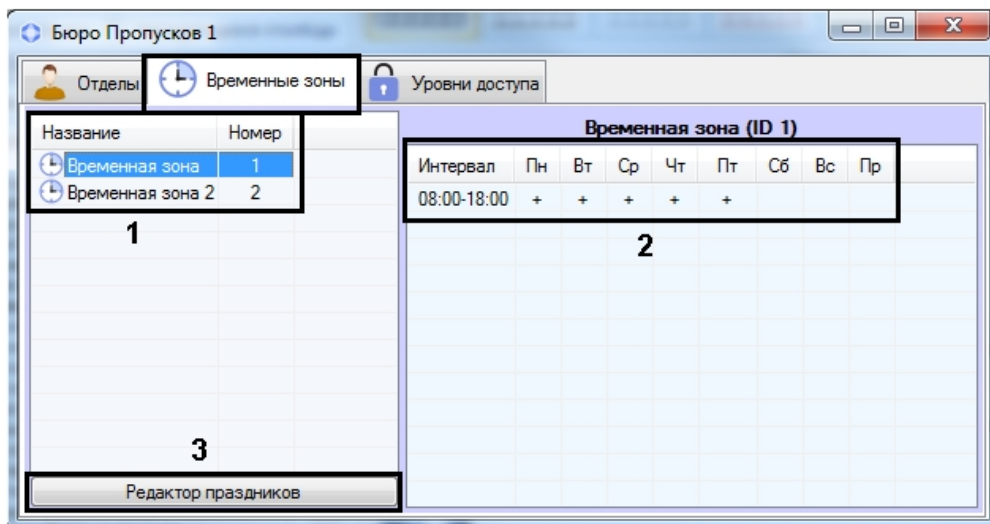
Бюро Пропусков 1

Отделы | Временные зоны | Уровни доступа

| Название | Номер |
|---|---|
| Временная зона | 1 |
| Временная зона 2 | 2 |

1

Временная зона (ID 1)

| Интервал | Пн | Вт | Ср | Чт | Пт | Сб | Вс | Пр |
|---|---|---|---|---|---|---|---|---|
| 08:00-18:00 | + | + | + | + | + | | | |

2

3

Редактор праздников